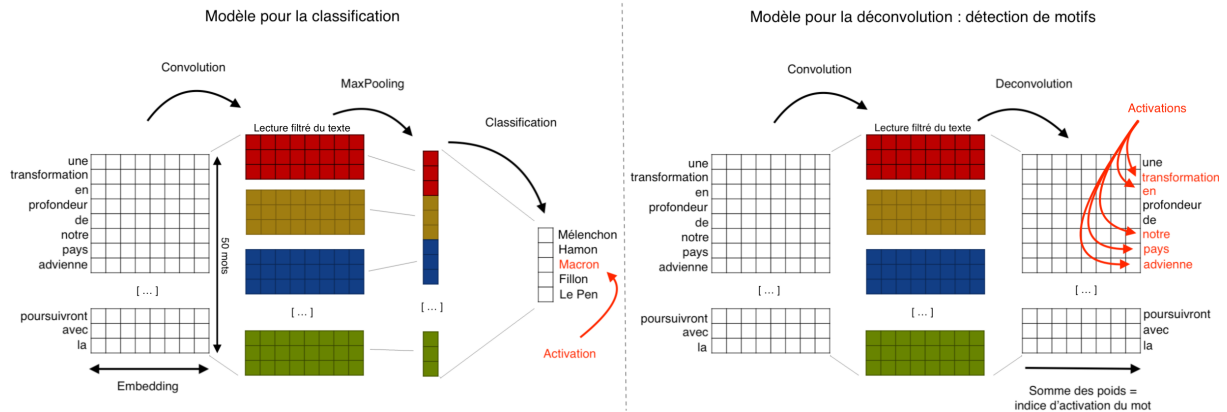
Modèle pour la classification

Convolution

MaxPooling

Lecture filtré du texte

Classification

une
transformation
en
profondeur
de
notre
pays
advienne

50 mots

[ ... ]

poursuivront
avec
la

Embedding

[ ... ]

[ ... ]

Mélenchon
Hamon
Macron
Fillon
Le Pen

Activation

Modèle pour la déconvolution : détection de motifs

Convolution

Deconvolution

Lecture filtré du texte

Activations

une
transformation
en
profondeur
de
notre
pays
advienne

[ ... ]

poursuivront
avec
la

[ ... ]

[ ... ]

une
transformation
en
profondeur
de
notre
pays
advienne

poursuivront
avec
la

Somme des poids =
indice d'activation du mot